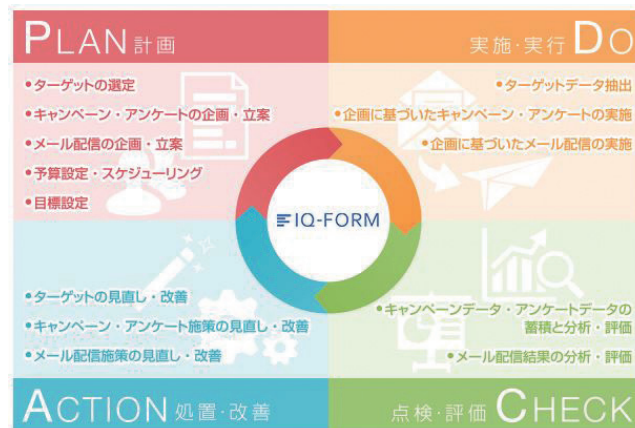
PLAN 計画

•ターゲットの選定
•キャンペーン・アンケートの企画・立案
•メール配信の企画・立案
•予算設定・スケジューリング
•目標設定

実施・実行 DO

•ターゲットデータ抽出
•企画に基づいたキャンペーン・アンケートの実施
•企画に基づいたメール配信の実施

IQ-FORM

•ターゲットの見直し・改善
•キャンペーン・アンケート施策の見直し・改善
•メール配信施策の見直し・改善

ACTION 処置・改善

•キャンペーンデータ・アンケートデータの蓄積と分析・評価
•メール配信結果の分析・評価

点検・評価 CHECK